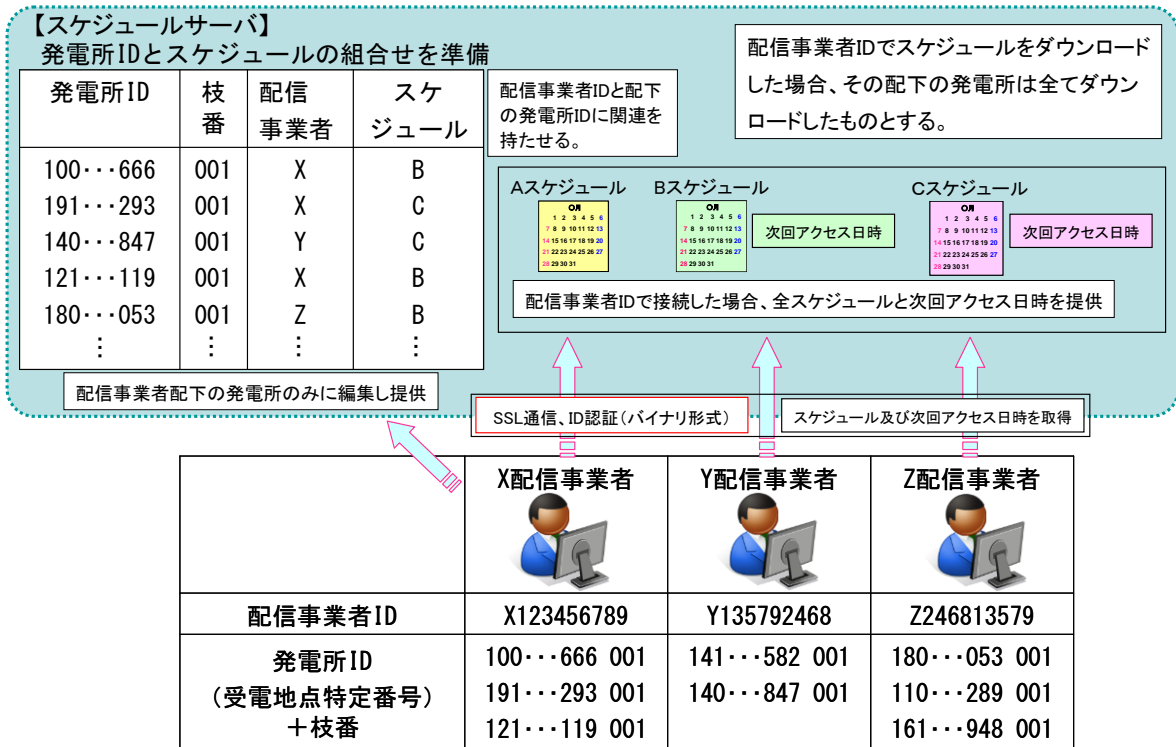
【スケジュールサーバ】
発電所IDとスケジュールの組合せを準備

| 発電所ID | 枝番 | 配信事業者 | スケジュール |
|---|---|---|---|
| 100・・・666 | 001 | X | B |
| 191・・・293 | 001 | X | C |
| 140・・・847 | 001 | Y | C |
| 121・・・119 | 001 | X | B |
| 180・・・053 | 001 | Z | B |
| ⋮ | ⋮ | ⋮ | ⋮ |

配信事業者IDと配下の発電所IDに関連を持たせる。

配信事業者IDでスケジュールをダウンロードした場合、その配下の発電所は全てダウンロードしたものとする。

Aスケジュール
○月
1 2 3 4 5 6
7 8 9 10 11 12 13
14 15 16 17 18 19 20
21 22 23 24 25 26 27
28 29 30 31

Bスケジュール
○月
1 2 3 4 5 6
7 8 9 10 11 12 13
14 15 16 17 18 19 20
21 22 23 24 25 26 27
28 29 30 31

次回アクセス日時

Cスケジュール
○月
1 2 3 4 5 6
7 8 9 10 11 12 13
14 15 16 17 18 19 20
21 22 23 24 25 26 27
28 29 30 31

次回アクセス日時

配信事業者IDで接続した場合、全スケジュールと次回アクセス日時を提供

配信事業者配下の発電所のみに編集し提供

SSL通信、ID認証（バイナリ形式）

スケジュール及び次回アクセス日時を取得

| | X配信事業者 | Y配信事業者 | Z配信事業者 |
|---|---|---|---|
| 配信事業者ID | X123456789 | Y135792468 | Z246813579 |
| 発電所ID（受電地点特定番号）＋枝番 | 100・・・666 001<br>191・・・293 001<br>121・・・119 001 | 141・・・582 001<br>140・・・847 001 | 180・・・053 001<br>110・・・289 001<br>161・・・948 001 |